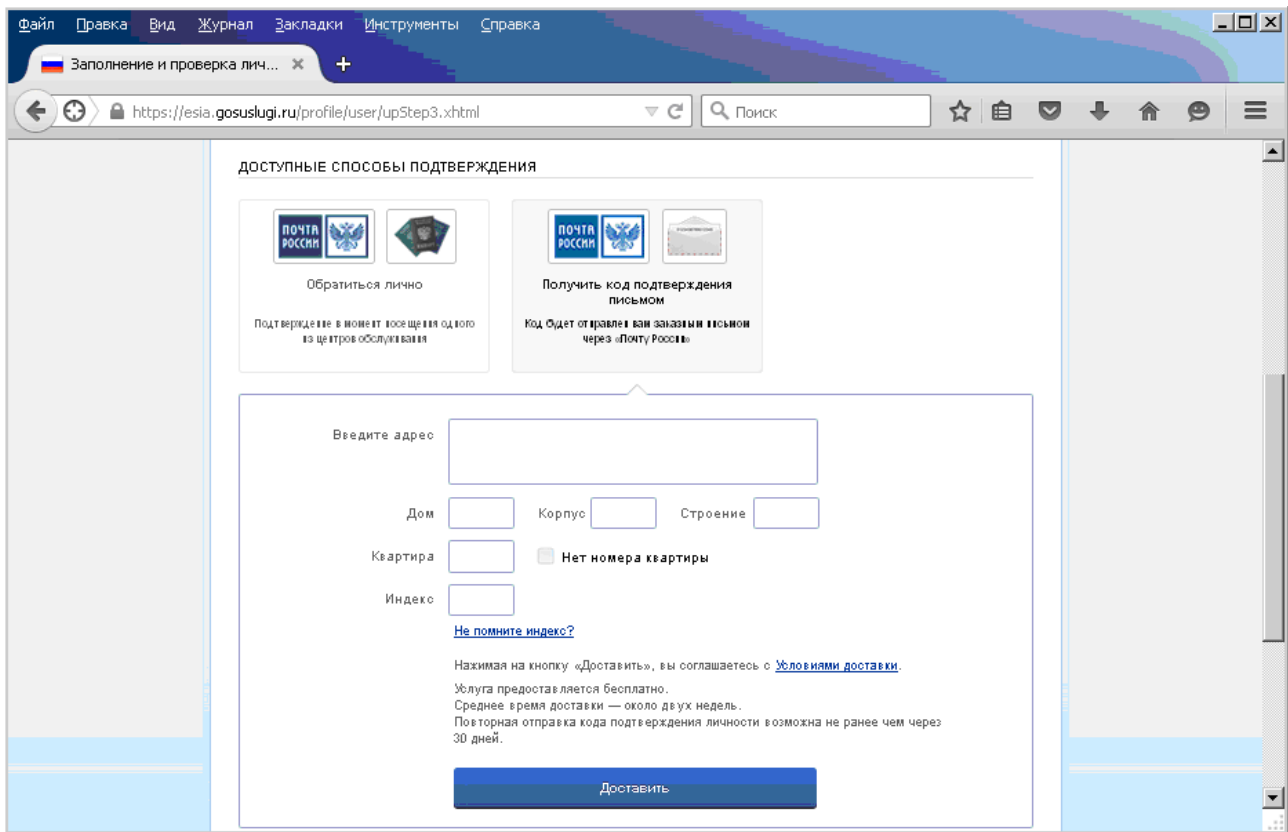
Файл Правка Вид Журнал Закладки Инструменты Справка

Заполнение и проверка лич... ×

https://esia.gosuslugi.ru/profile/user/upStep3.xhtml

Поиск

ДОСТУПНЫЕ СПОСОБЫ ПОДТВЕРЖДЕНИЯ

ПОЧТА РОССИИ

Обратиться лично

Подтверждение в момент посещения одного из центров обслуживания

ПОЧТА РОССИИ

Получить код подтверждения письмом

Код будет отправлен вам заказным письмом через «Почту России»

Введите адрес

Дом

Корпус

Строение

Квартира

Нет номера квартиры

Индекс

Не помните индекс?

Нажимая на кнопку «Доставить», вы соглашаетесь с Условиями доставки.

Услуга предоставляется бесплатно.
Среднее время доставки — около двух недель.
Повторная отправка кода подтверждения личности возможна не ранее чем через 30 дней.

Доставить